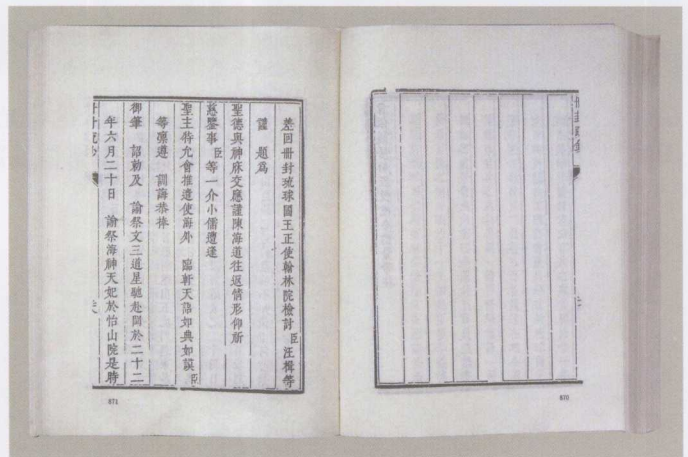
差回冊封琉球國王正使翰林院檢討臣汪楫等

謹題爲

聖德與神庥交應謹陳海道往返情形仰祈

叡鑒事臣等一介小儒遭逢

聖主特允會推遣使海外臨軒天語如典如謨臣

等凜遵訓誨恭捧

御筆詔勅及諭祭文三道星馳赴閩於二十二

年六月二十日諭祭海神天妃於怡山院是時

871

870